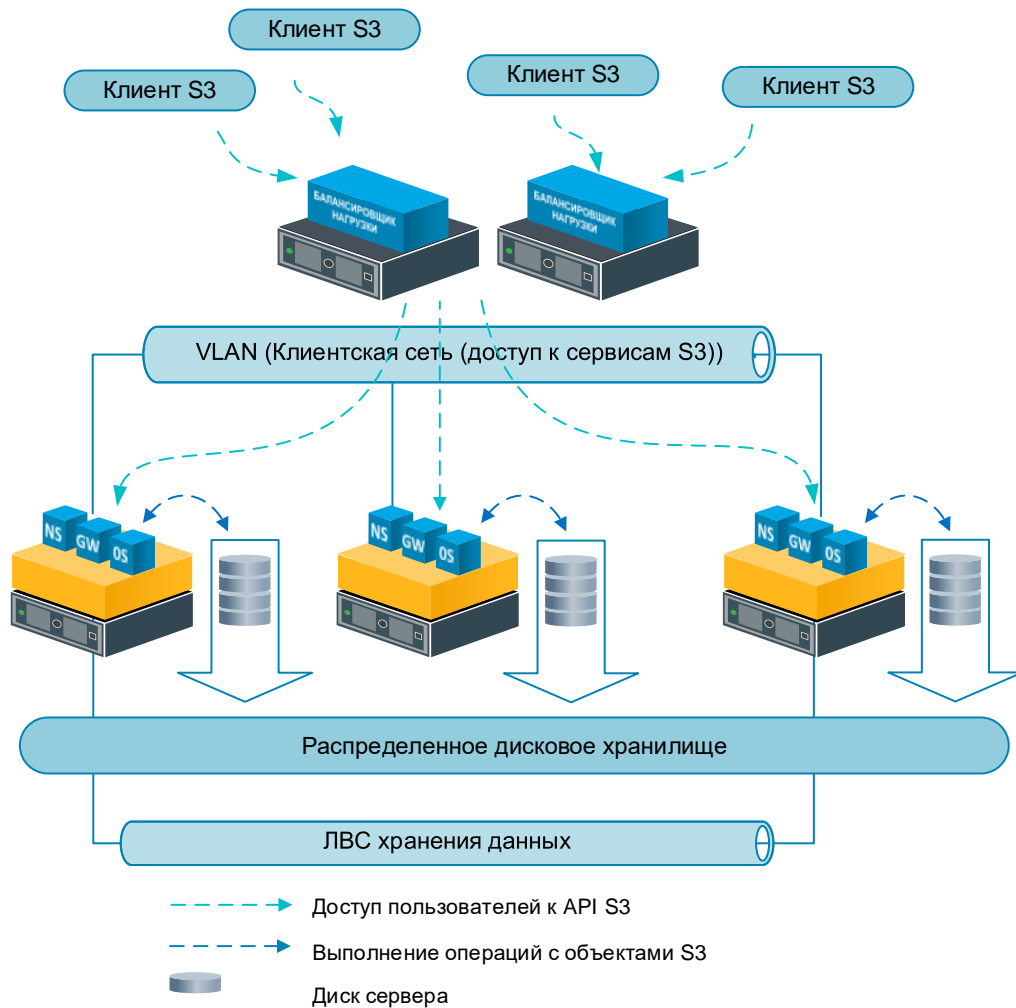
Клиент S3

Клиент S3

Клиент S3

Клиент S3

БАЛАНСИРОВЩИК НАГРУЗКИ

БАЛАНСИРОВЩИК НАГРУЗКИ

VLAN (Клиентская сеть (доступ к сервисам S3))

NS GW OS

NS GW OS

NS GW OS

Распределенное дисковое хранилище

ЛВС хранения данных

Доступ пользователей к API S3

Выполнение операций с объектами S3

Диск сервера